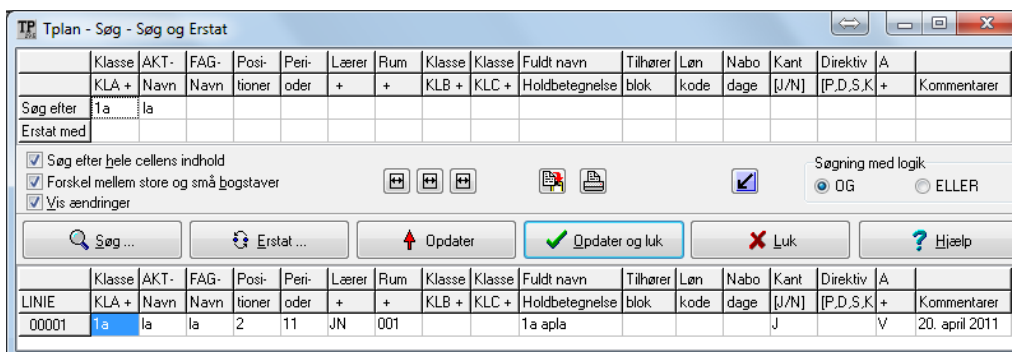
TP Tplan - Søg - Søg og Erstat

| | Klasse | AKT- | FAG- | Posi- | Peri- | Lærer | Rum | Klasse | Klasse | Fuldt navn | Tilhører | Løn | Nabo | Kant | Direktiv | A | |
|---|---|---|---|---|---|---|---|---|---|---|---|---|---|---|---|---|---|
| | KLA + | Navn | Navn | tioner | oder | + | + | KLB + | KLC + | Holdbetegnelse | blok | kode | dage | [J/N] | [P,D,S,K] | + | Kommentarer |
| Søg efter | 1a | la | | | | | | | | | | | | | | | |
| Erstat med | | | | | | | | | | | | | | | | | |

Søg efter hele cellens indhold
Forskel mellem store og små bogstaver
Vis ændringer

Søgning med logik
OG
ELLER

Søg ...
Erstat ...
Opdater
Opdater og luk
Luk
Hjælp

| | Klasse | AKT- | FAG- | Posi- | Peri- | Lærer | Rum | Klasse | Klasse | Fuldt navn | Tilhører | Løn | Nabo | Kant | Direktiv | A | |
|---|---|---|---|---|---|---|---|---|---|---|---|---|---|---|---|---|---|
| LINIE | KLA + | Navn | Navn | tioner | oder | + | + | KLB + | KLC + | Holdbetegnelse | blok | kode | dage | [J/N] | [P,D,S,K] | + | Kommentarer |
| 00001 | 1a | la | la | 2 | 11 | JN | 001 | | | 1a apla | | | | J | | V | 20. april 2011 |